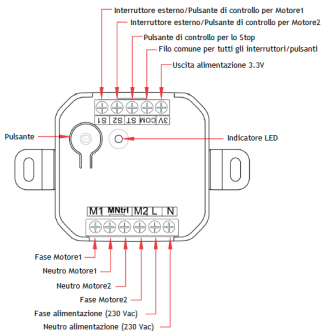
Interruttore esterno/Pulsante di controllo per Motore1
Interruttore esterno/Pulsante di controllo per Motore2
Pulsante di controllo per lo Stop
Filo comune per tutti gli interruttori/pulsanti
Uscita alimentazione 3.3V

S1 S2 ST COM 3V

Pulsante
Indicatore LED

M1 MN1 MN2 M2 L N

Fase Motore1
Neutro Motore1
Neutro Motore2
Fase Motore2
Fase alimentazione (230 Vac)
Neutro alimentazione (230 Vac)